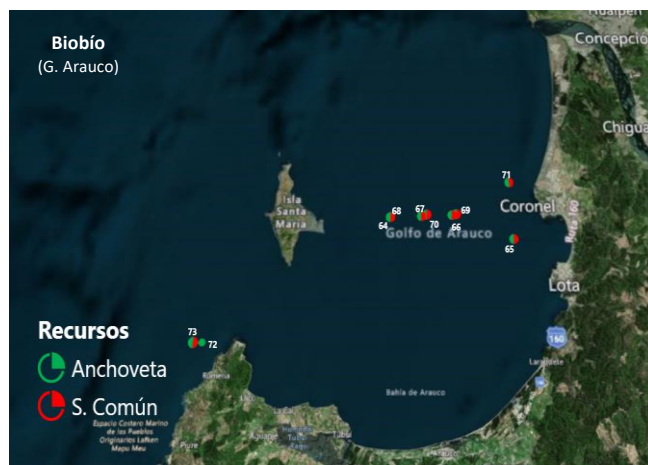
Biobío
(G. Arauco)

Hualpén
Concepción
Chigua

Isla Santa María
Golfo de Arauco
Coronel
Lota
Ruta 160
160
Bahía de Arauco
Laraquete
Espacio Costero Marino de los Pueblos Originarios Lafken Mapu Meu
Punta Lavapié

71
68
64
67
70
69
66
65
73
72

Recursos
Anchoveta
S. Común